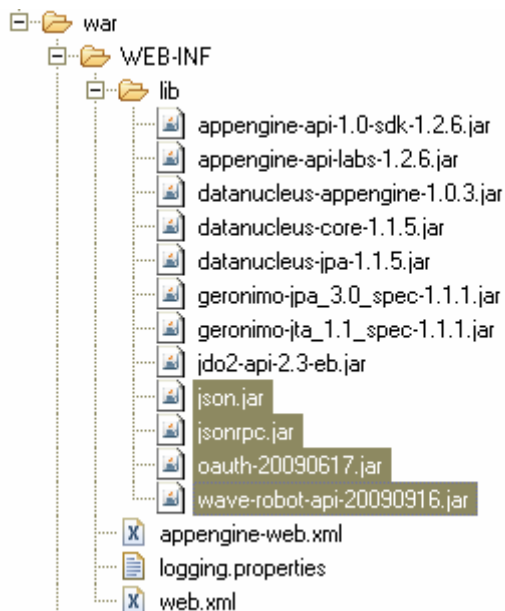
war
WEB-INF
lib
appengine-api-1.0-sdk-1.2.6.jar
appengine-api-labs-1.2.6.jar
datanucleus-appengine-1.0.3.jar
datanucleus-core-1.1.5.jar
datanucleus-jpa-1.1.5.jar
geronimo-jpa_3.0_spec-1.1.1.jar
geronimo-jta_1.1_spec-1.1.1.jar
jdo2-api-2.3-eb.jar
json.jar
jsonrpc.jar
oauth-20090617.jar
wave-robot-api-20090916.jar
appengine-web.xml
logging.properties
web.xml